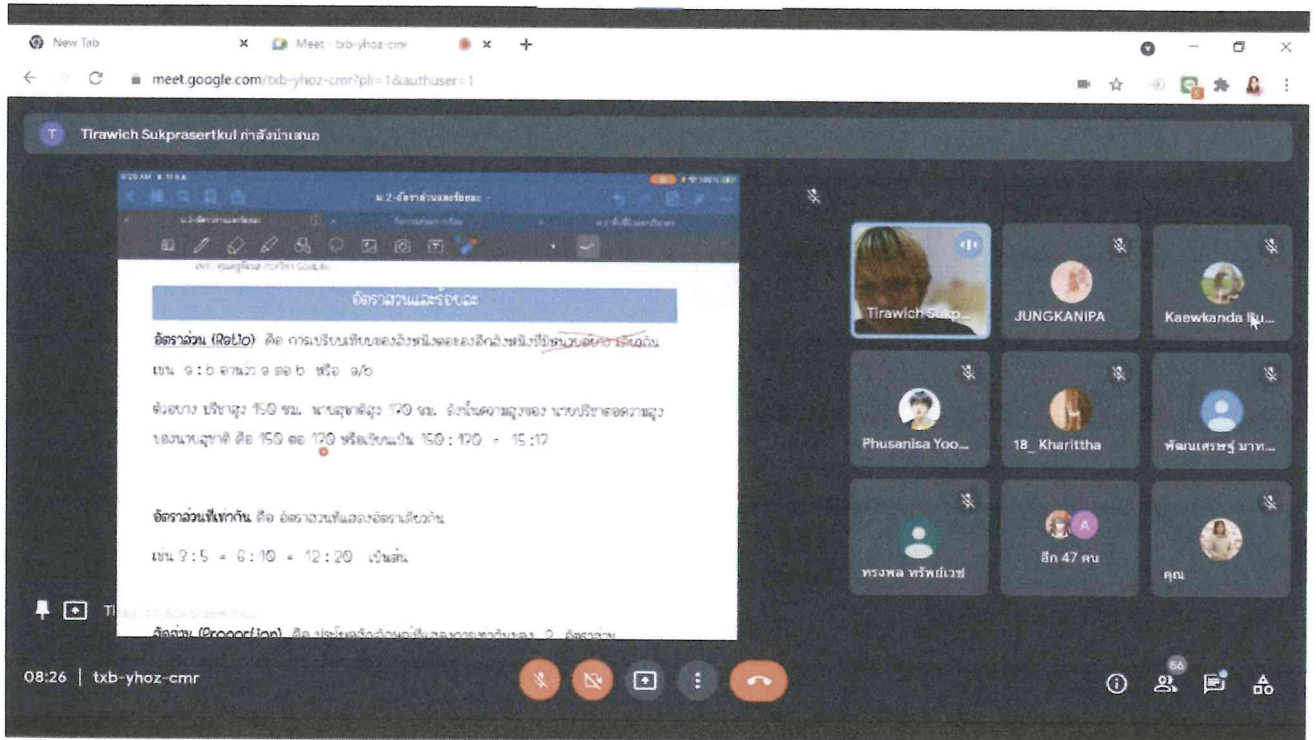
New Tab
Meet - txb-yhoz-cmr
meet.google.com/txb-yhoz-cmr?pli=1&authuser=1

Tirawich Sukprasertkul กำลังนำเสนอ

ม.2-อัตราส่วนและร้อยละ

อัตราส่วนและร้อยละ

อัตราส่วน (Ratio) คือ การเปรียบเทียบของสิ่งหนึ่งต่อของอีกสิ่งหนึ่งที่ใช้หน่วยอัตราเดียวกัน

เช่น 9 : 6 อ่านว่า 9 ต่อ 6 หรือ 9/6

ตัวอย่าง ปริชาสูง 150 ซม. นายสุชาติสูง 120 ซม. ดังนั้นความสูงของ นายปริชาต่อความสูงของนายสุชาติ คือ 150 ต่อ 120 หรือเขียนเป็น 150 : 120 = 15 : 12

อัตราส่วนที่เท่ากัน คือ อัตราส่วนที่แสดงอัตราเดียวกัน

เช่น 3 : 5 = 6 : 10 = 12 : 20 เป็นต้น

สัดส่วน (Proportion) คือ ประโยคสัญลักษณ์ที่แสดงการเท่ากันของ 2 อัตราส่วน

Tirawich Sukp...
JUNGKANIPA
Kaewkanda Bu...
Phusanisa Yoo...
18_ Kharittha
พัฒนเศรษฐ์ มาท...
ทรงพล ทรัพย์เวช
อีก 47 คน
คุณ

08:26 | txb-yhoz-cmr
66